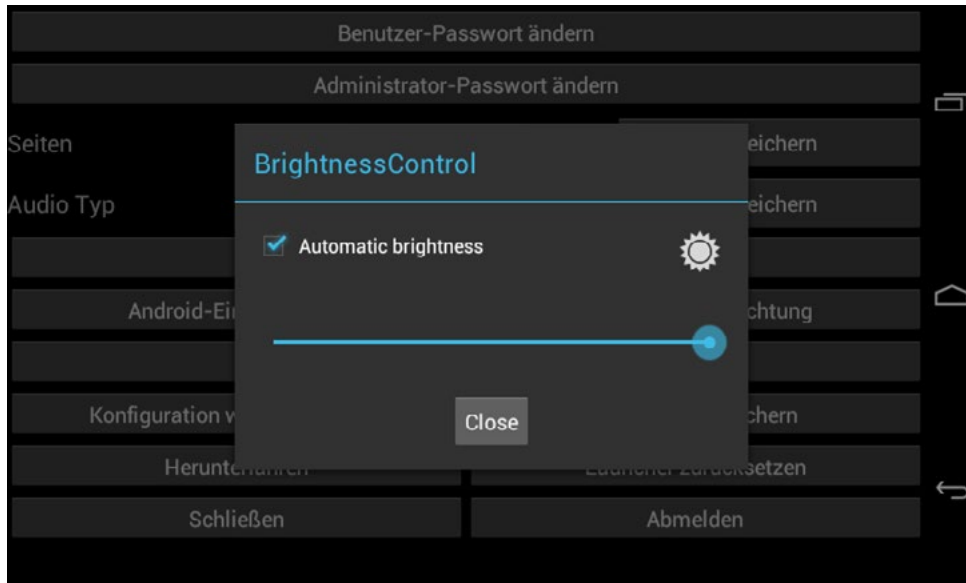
Benutzer-Passwort ändern

Administrator-Passwort ändern

Seiten

eichern

Audio Typ

eichern

Android-Ei

chtung

Konfiguration v

chern

Herunt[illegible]

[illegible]setzen

Schließen

Abmelden

BrightnessControl

Automatic brightness

Close